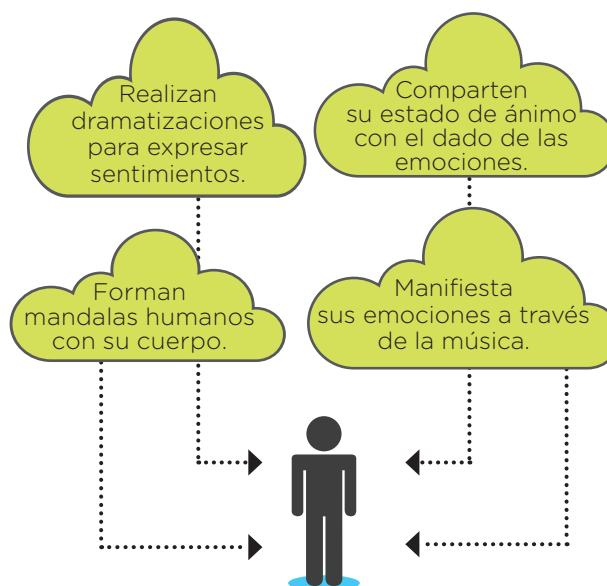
Realizan dramatizaciones para expresar sentimientos.

Comparten su estado de ánimo con el dado de las emociones.

Forman mandalas humanos con su cuerpo.

Manifiesta sus emociones a través de la música.